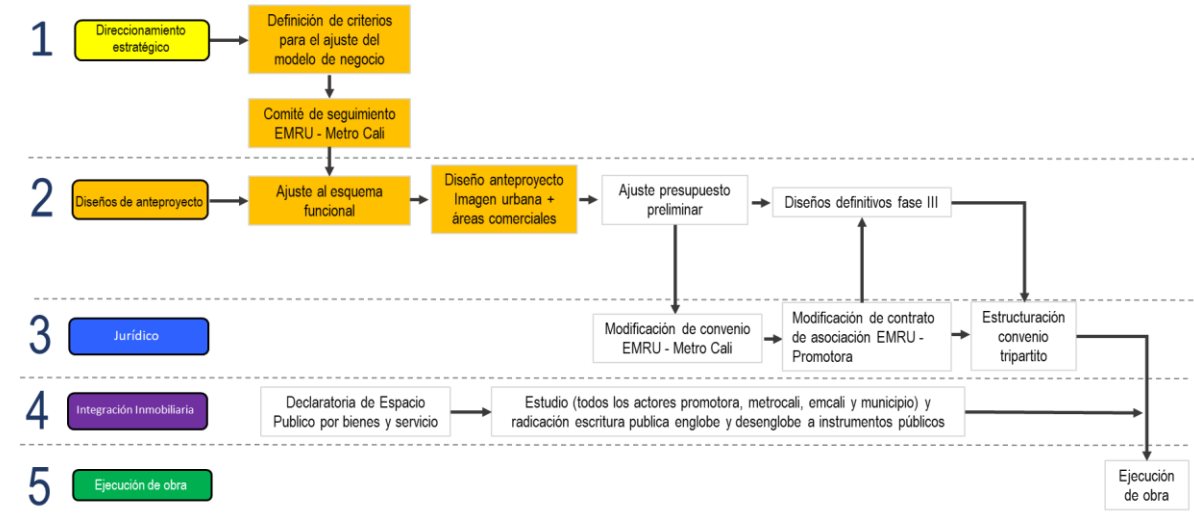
1

Direccionamiento estratégico

Definición de criterios para el ajuste del modelo de negocio

Comité de seguimiento EMRU - Metro Cali

2

Diseños de anteproyecto

Ajuste al esquema funcional

Diseño anteproyecto Imagen urbana + áreas comerciales

Ajuste presupuesto preliminar

Diseños definitivos fase III

3

Jurídico

Modificación de convenio EMRU - Metro Cali

Modificación de contrato de asociación EMRU - Promotora

Estructuración convenio tripartito

4

Integración Inmobiliaria

Declaratoria de Espacio Publico por bienes y servicio

Estudio (todos los actores promotora, metrocali, emcali y municipio) y radicación escritura publica englobe y desenglobe a instrumentos públicos

5

Ejecución de obra

Ejecución de obra